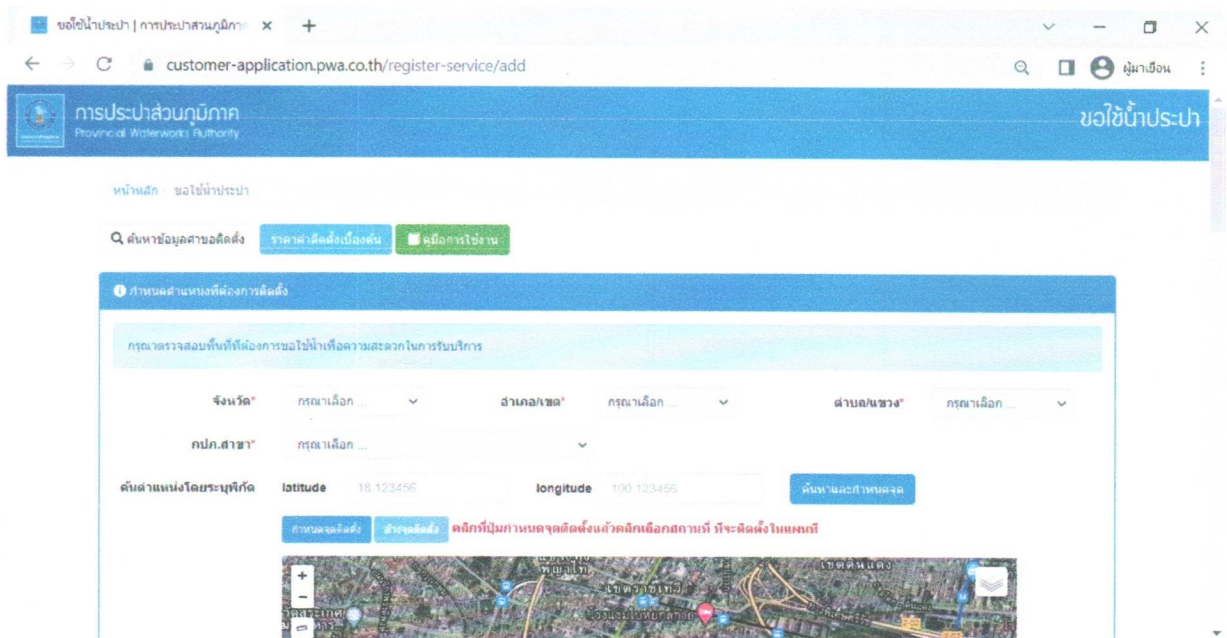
ขอใช้น้ำประปา | การประปาส่วนภูมิภา ×
+

customer-application.pwa.co.th/register-service/add

ผู้มาเยือน

การประปาส่วนภูมิภาค
Provincial Waterworks Authority

ขอใช้น้ำประปา

หน้าหลัก / ขอใช้น้ำประปา

ค้นหาข้อมูลคำขอติดตั้ง
ราคาค่าติดตั้งเบื้องต้น
คู่มือการใช้งาน

กำหนดตำแหน่งที่ต้องการติดตั้ง

กรุณาตรวจสอบพื้นที่ที่ต้องการขอใช้น้ำเพื่อความสะดวกในการรับบริการ

จังหวัด* กรุณาเลือก ...
อำเภอ/เขต* กรุณาเลือก ...
ตำบล/แขวง* กรุณาเลือก ...

กปภ.สาขา* กรุณาเลือก ...

ค้นตำแหน่งโดยระบุพิกัด latitude 18.123456 longitude 100.123456 ค้นหาและกำหนดจุด

กำหนดจุดติดตั้ง ล้างจุดติดตั้ง คลิกที่ปุ่มกำหนดจุดติดตั้งแล้วคลิกเลือกสถานที่ ที่จะติดตั้งในแผนที่

+
-
พญาไท
เขตราชเทวี
เขตดินแดง
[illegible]